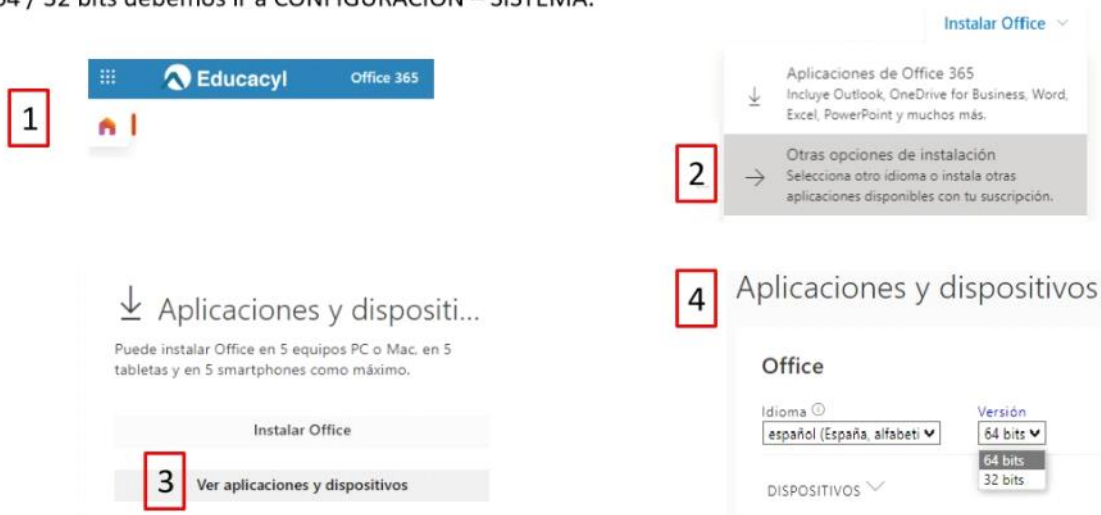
64 / 32 bits debemos ir a CONFIGURACIÓN – SISTEMA.

1

Educacyl Office 365

Instalar Office

Aplicaciones de Office 365
Incluye Outlook, OneDrive for Business, Word, Excel, PowerPoint y muchos más.

2

Otras opciones de instalación
Selecciona otro idioma o instala otras aplicaciones disponibles con tu suscripción.

Aplicaciones y dispositi...

Puede instalar Office en 5 equipos PC o Mac, en 5 tabletas y en 5 smartphones como máximo.

Instalar Office

3

Ver aplicaciones y dispositivos

4

Aplicaciones y dispositivos

Office

Idioma
español (España, alfabeti

Versión
64 bits
64 bits
32 bits

DISPOSITIVOS